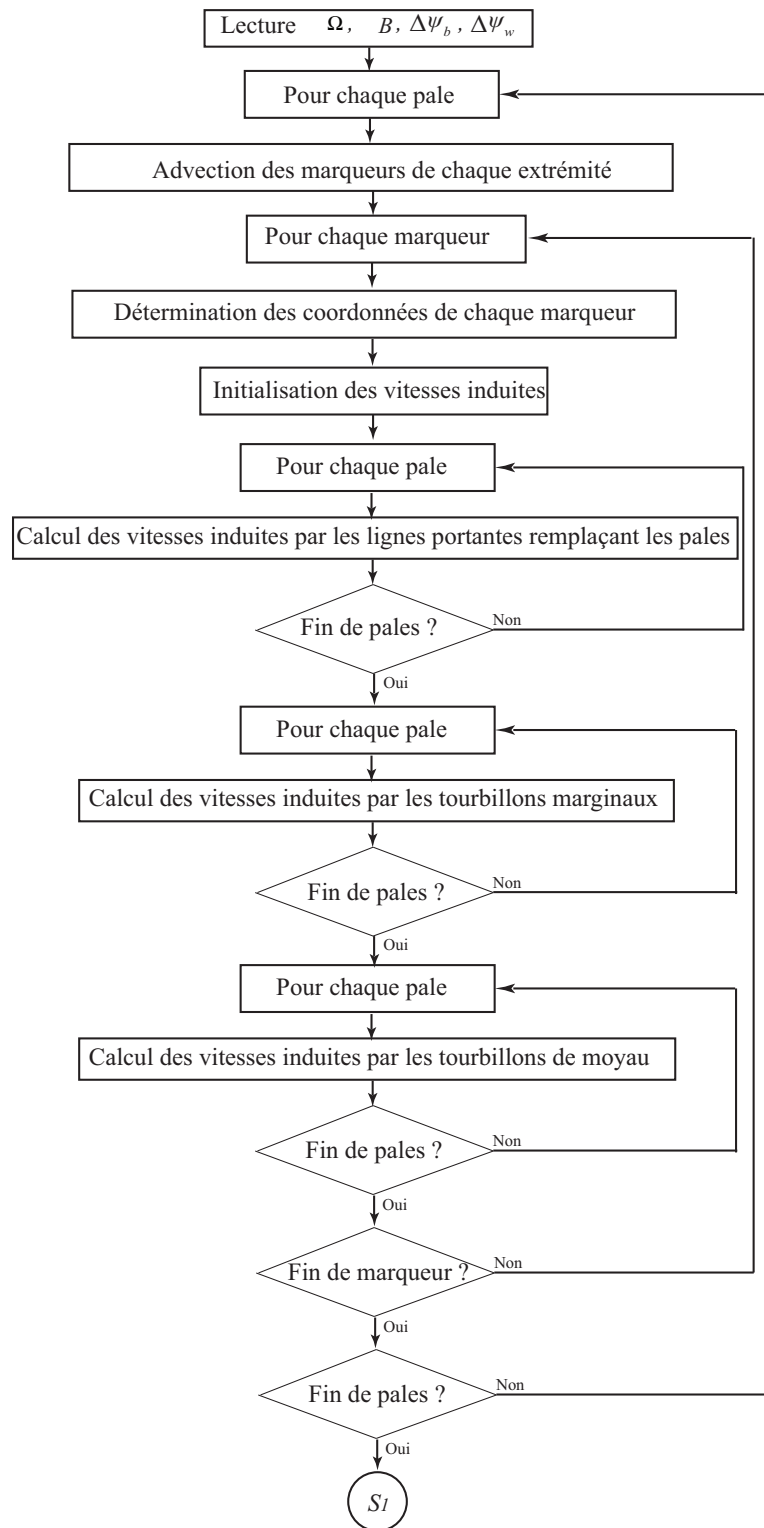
Lecture $\Omega$, $B$, $\Delta\psi_b$, $\Delta\psi_w$

Pour chaque pale

Advection des marqueurs de chaque extrémité

Pour chaque marqueur

Détermination des coordonnées de chaque marqueur

Initialisation des vitesses induites

Pour chaque pale

Calcul des vitesses induites par les lignes portantes remplaçant les pales

Fin de pales ?

Non

Oui

Pour chaque pale

Calcul des vitesses induites par les tourbillons marginaux

Fin de pales ?

Non

Oui

Pour chaque pale

Calcul des vitesses induites par les tourbillons de moyau

Fin de pales ?

Non

Oui

Fin de marqueur ?

Non

Oui

Fin de pales ?

Non

Oui

$S_1$